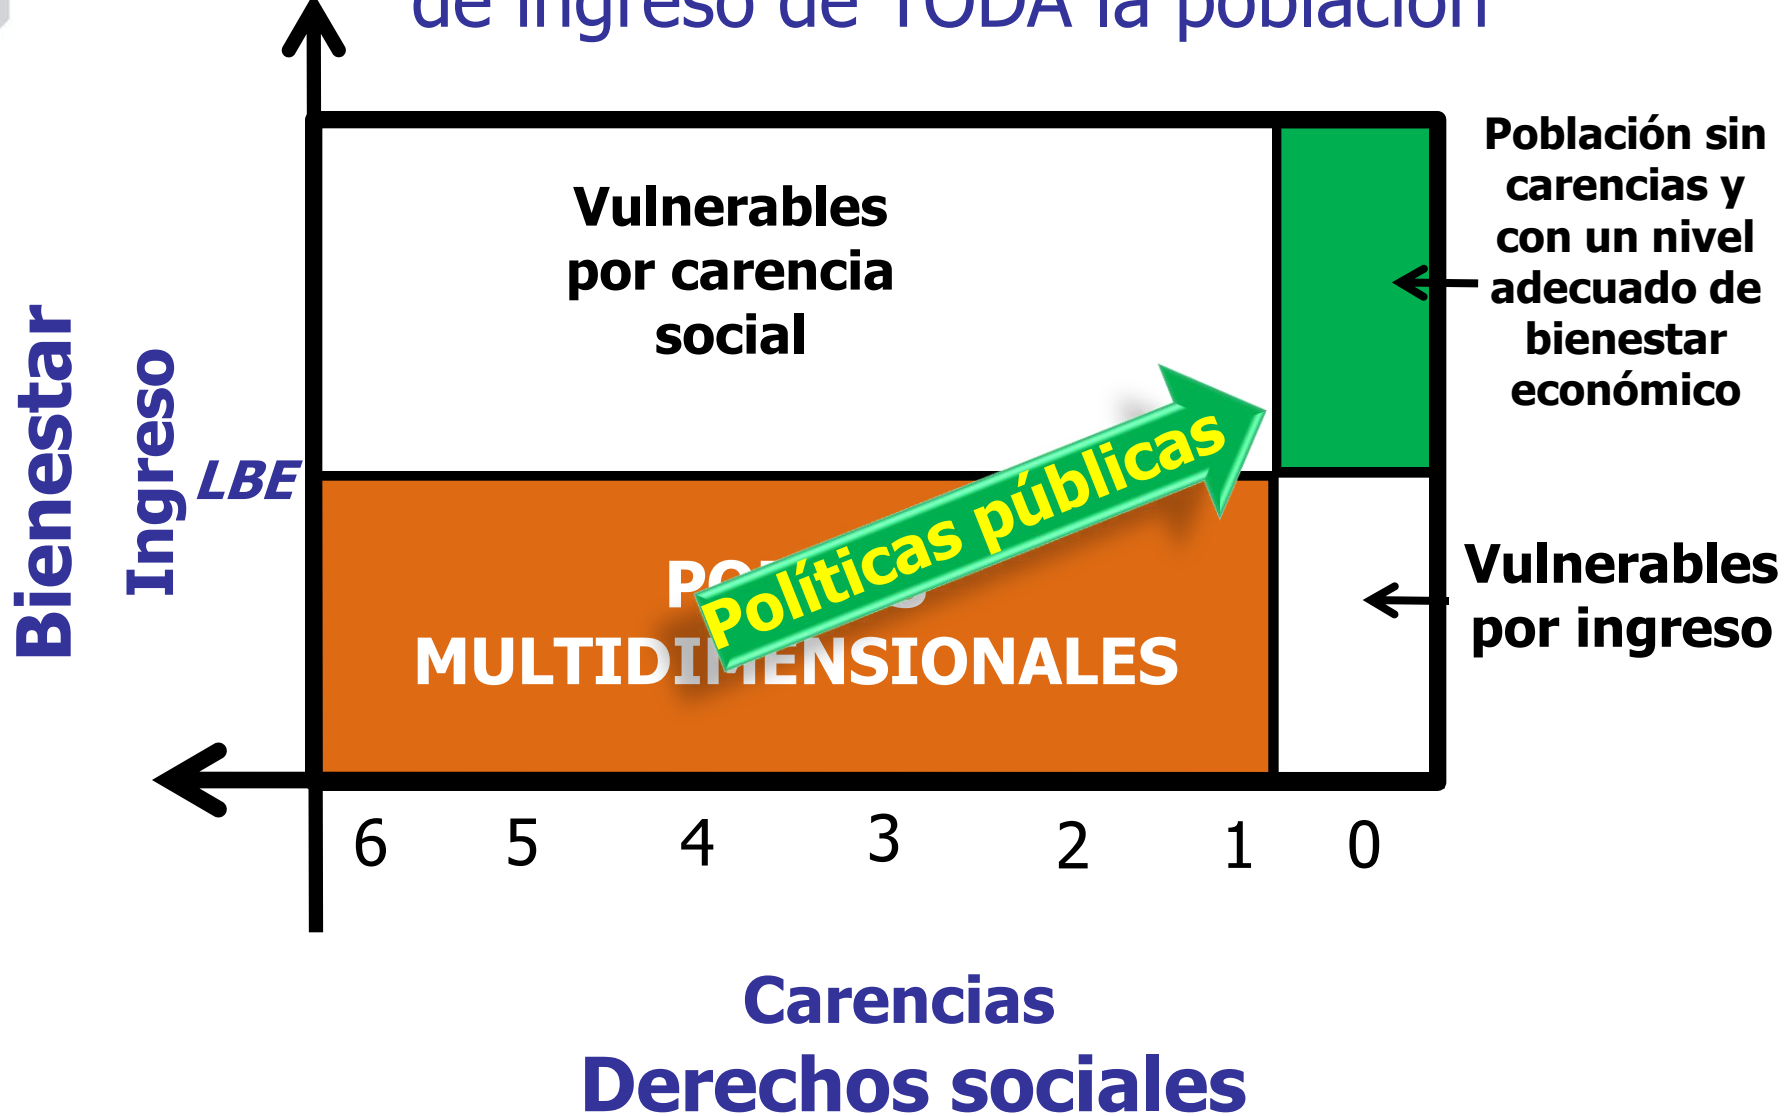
de ingreso de TODA la población

Bienestar

Ingreso

LBE

Vulnerables por carencia social

Población sin carencias y con un nivel adecuado de bienestar económico

PO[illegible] MULTIDI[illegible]ENSIONALES

Políticas públicas

Vulnerables por ingreso

6 5 4 3 2 1 0

Carencias

Derechos sociales